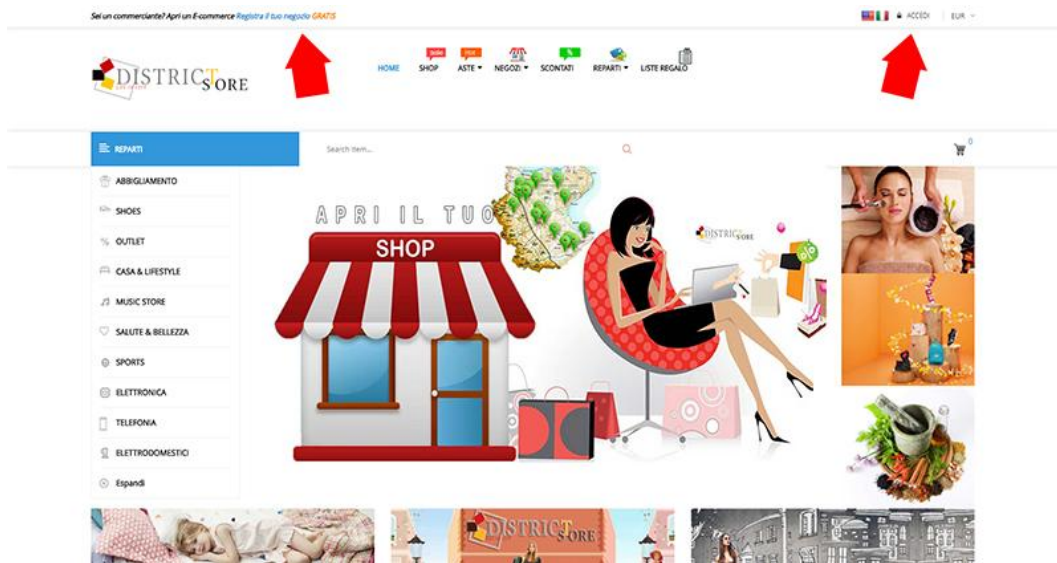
Sei un commerciante? Apri un E-commerce Registra il tuo negozio GRATIS

ACCEDI | EUR

DISTRICT STORE

HOME SHOP ASTE NEGOZI SCONTATI REPARTI LISTE REGALO

REPARTI

Search item...

0

ABBIGLIAMENTO
SHOES
OUTLET
CASA & LIFESTYLE
MUSIC STORE
SALUTE & BELLEZZA
SPORTS
ELETTRONICA
TELEFONIA
ELETTRODOMESTICI
Espandi

APRI IL TUO

SHOP

DISTRICT STORE

DISTRICT STORE